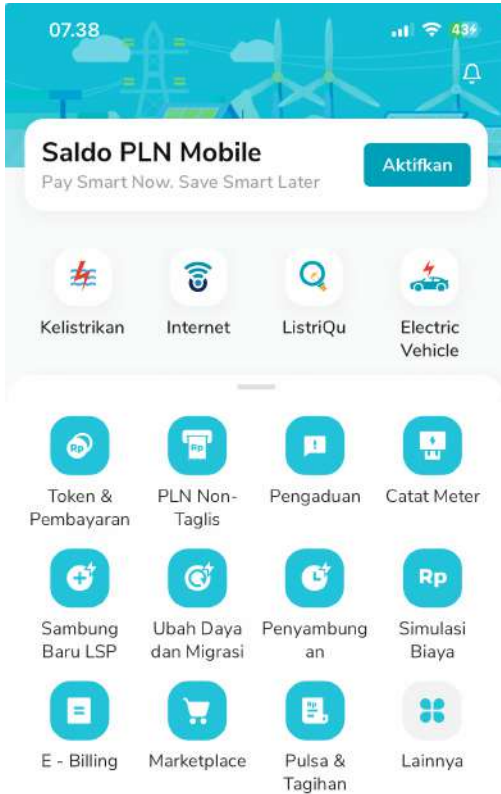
07.38
43

Saldo PLN Mobile
Pay Smart Now. Save Smart Later
Aktifkan

Kelistrikan
Internet
ListriQu
Electric Vehicle

Token & Pembayaran
PLN Non-Taglis
Pengaduan
Catat Meter

Sambung Baru LSP
Ubah Daya dan Migrasi
Penyambungan
Simulasi Biaya

E - Billing
Marketplace
Pulsa & Tagihan
Lainnya